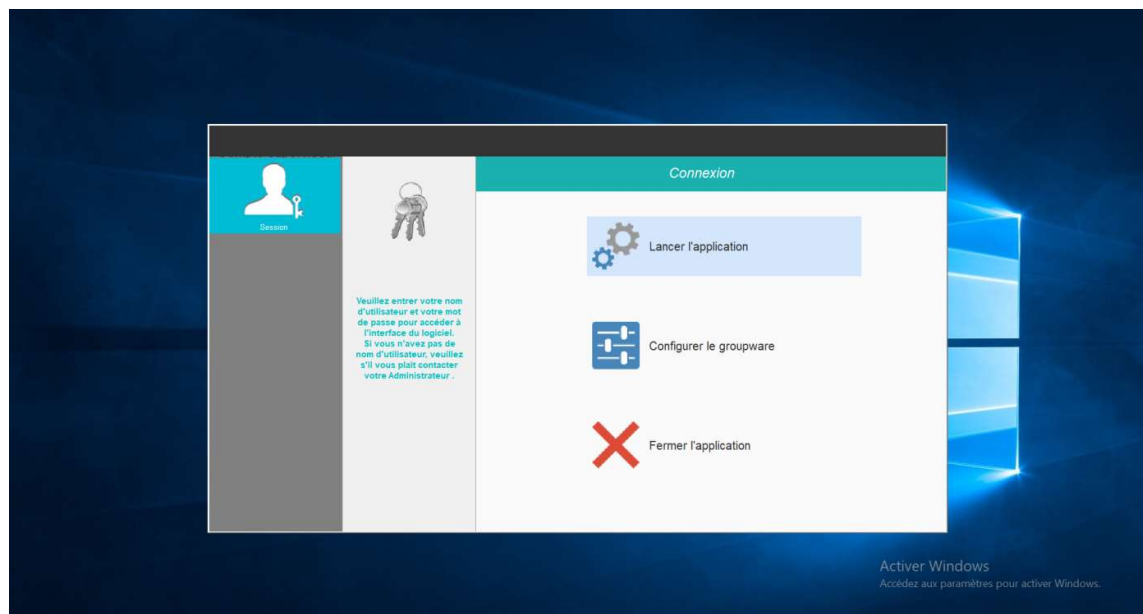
Session

Veuillez entrer votre nom d'utilisateur et votre mot de passe pour accéder à l'interface du logiciel. Si vous n'avez pas de nom d'utilisateur, veuillez s'il vous plait contacter votre Administrateur .

Connexion

Lancer l'application

Configurer le groupware

Fermer l'application

Activer Windows
Accédez aux paramètres pour activer Windows.